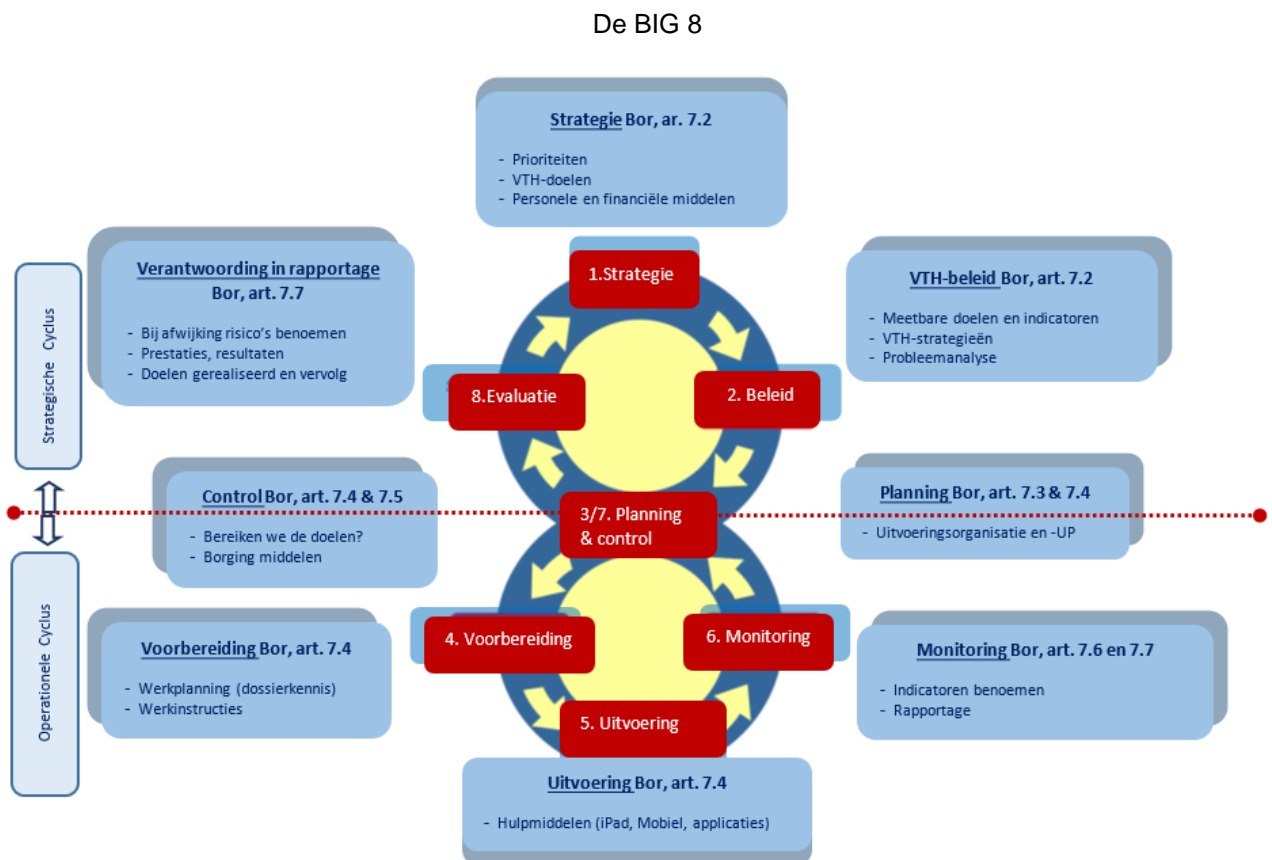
De BIG 8

Strategie Bor, ar. 7.2
- Prioriteiten
- VTH-doelen
- Personele en financiële middelen

Verantwoording in rapportage Bor, art. 7.7
- Bij afwijking risico's benoemen
- Prestaties, resultaten
- Doelen gerealiseerd en vervolg

VTH-beleid Bor, art. 7.2
- Meetbare doelen en indicatoren
- VTH-strategieën
- Probleemanalyse

Strategische Cyclus

1.Strategie

8.Evaluatie

2. Beleid

Control Bor, art. 7.4 & 7.5
- Bereiken we de doelen?
- Borging middelen

3/7. Planning & control

Planning Bor, art. 7.3 & 7.4
- Uitvoeringsorganisatie en -UP

Operationele Cyclus

Voorbereiding Bor, art. 7.4
- Werkplanning (dossierkennis)
- Werkinstructies

4. Voorbereiding

6. Monitoring

Monitoring Bor, art. 7.6 en 7.7
- Indicatoren benoemen
- Rapportage

5. Uitvoering

Uitvoering Bor, art. 7.4
- Hulpmiddelen (iPad, Mobiel, applicaties)